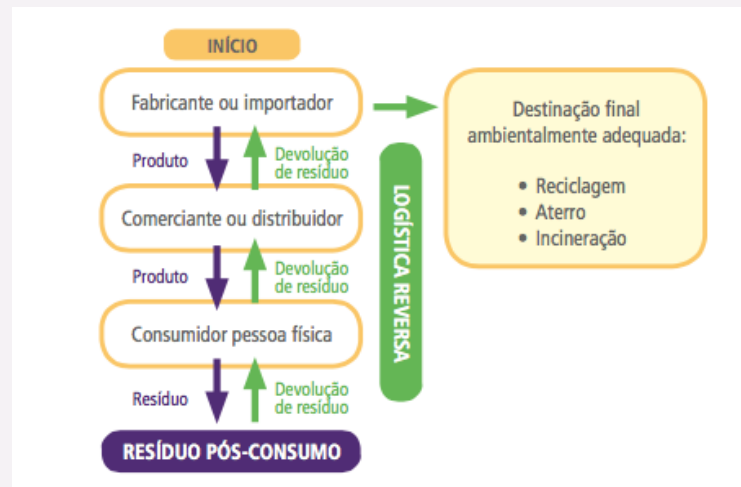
INÍCIO

Fabricante ou importador

Produto

Devolução de resíduo

Comerciante ou distribuidor

Produto

Devolução de resíduo

Consumidor pessoa física

Resíduo

Devolução de resíduo

RESÍDUO PÓS-CONSUMO

LOGÍSTICA REVERSA

Destinação final ambientalmente adequada:

• Reciclagem
• Aterro
• Incineração